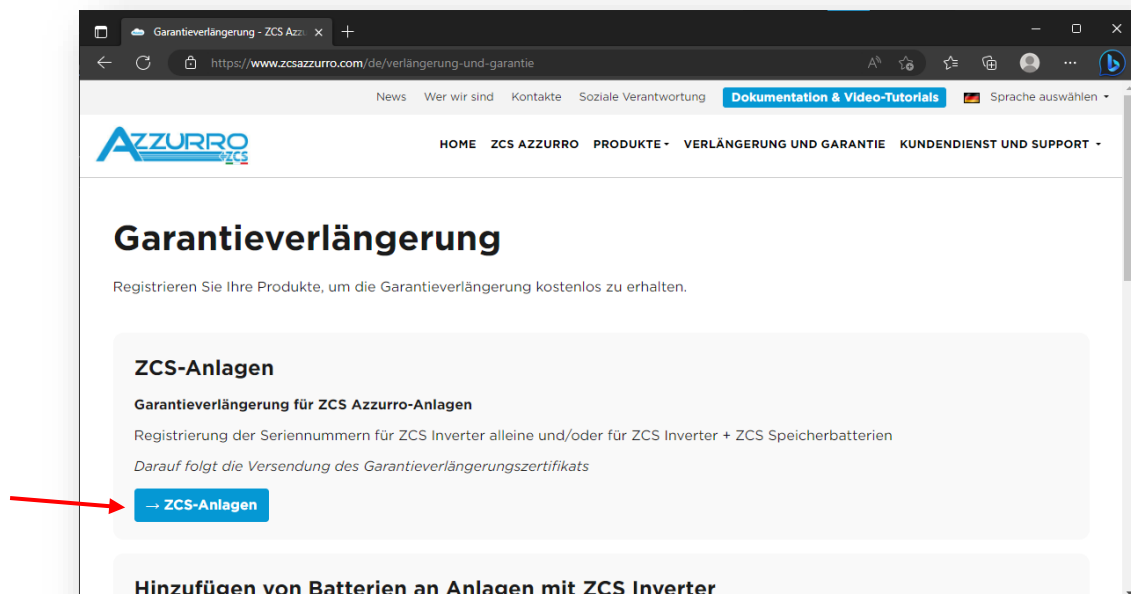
Garantieverlängerung - ZCS Azzu

https://www.zcsazzurro.com/de/verlängerung-und-garantie

News Wer wir sind Kontakte Soziale Verantwortung Dokumentation & Video-Tutorials Sprache auswählen

AZZURRO ZCS

HOME ZCS AZZURRO PRODUKTE VERLÄNGERUNG UND GARANTIE KUNDENDIENST UND SUPPORT

Garantieverlängerung

Registrieren Sie Ihre Produkte, um die Garantieverlängerung kostenlos zu erhalten.

ZCS-Anlagen

Garantieverlängerung für ZCS Azzurro-Anlagen

Registrierung der Seriennummern für ZCS Inverter alleine und/oder für ZCS Inverter + ZCS Speicherbatterien

Darauf folgt die Versendung des Garantieverlängerungszertifikats

→ ZCS-Anlagen

Hinzufügen von Batterien an Anlagen mit ZCS Inverter